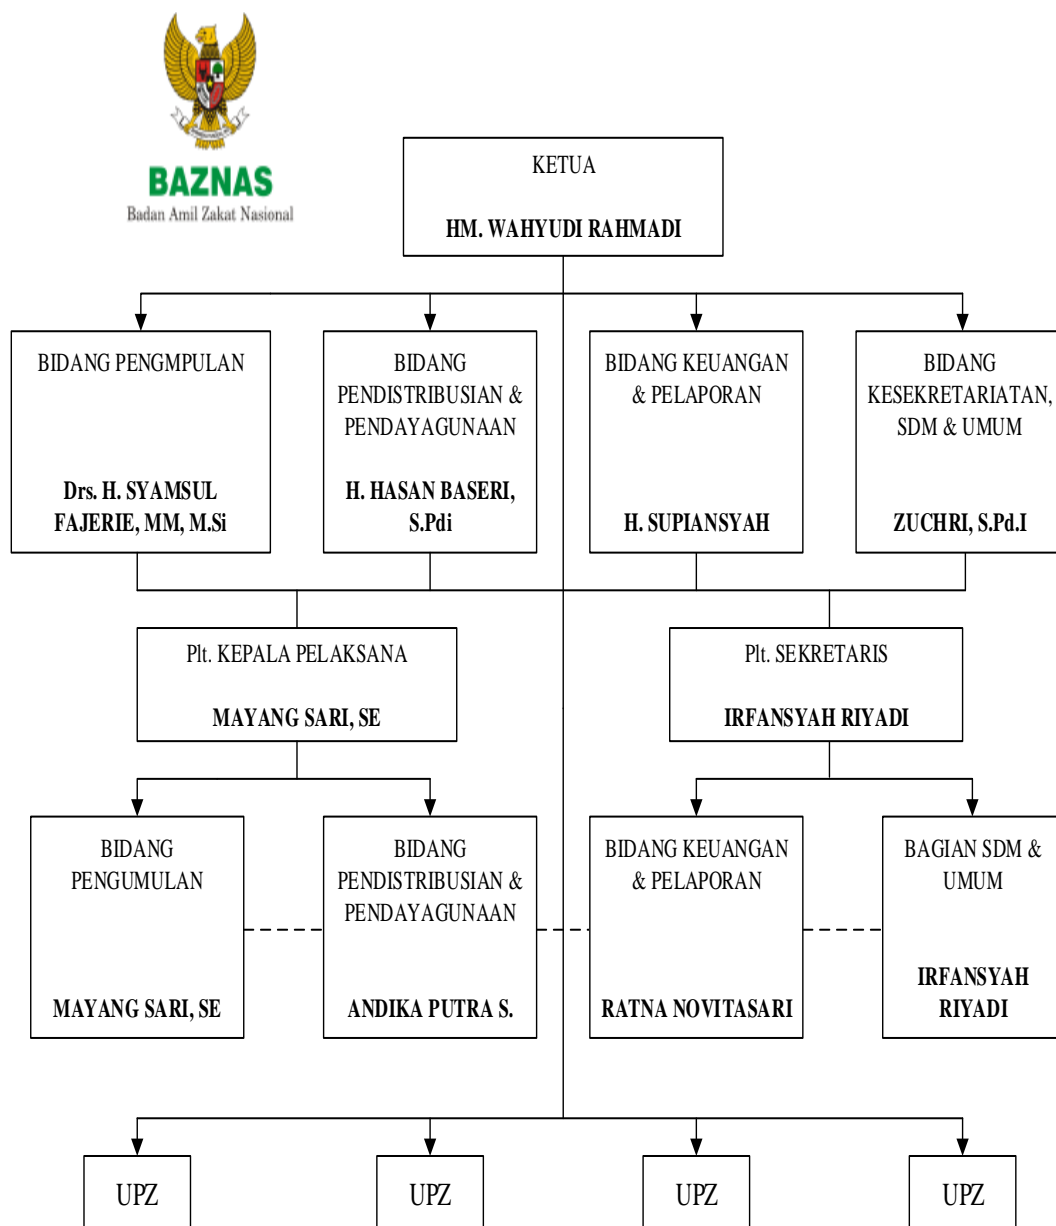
BAZNAS
Badan Amil Zakat Nasional

KETUA

HM. WAHYUDI RAHMADI

BIDANG PENGMPULAN

Drs. H. SYAMSUL FAJERIE, MM, M.Si

BIDANG PENDISTRIBUSIAN & PENDAYAGUNAAN

H. HASAN BASERI, S.Pdi

BIDANG KEUANGAN & PELAPORAN

H. SUPIANSYAH

BIDANG KESEKRETARIATAN, SDM & UMUM

ZUCHRI, S.Pd.I

Plt. KEPALA PELAKSANA

MAYANG SARI, SE

Plt. SEKRETARIS

IRFANSYAH RIYADI

BIDANG PENGUMULAN

MAYANG SARI, SE

BIDANG PENDISTRIBUSIAN & PENDAYAGUNAAN

ANDIKA PUTRA S.

BIDANG KEUANGAN & PELAPORAN

RATNA NOVITASARI

BAGIAN SDM & UMUM

IRFANSYAH RIYADI

UPZ

UPZ

UPZ

UPZ